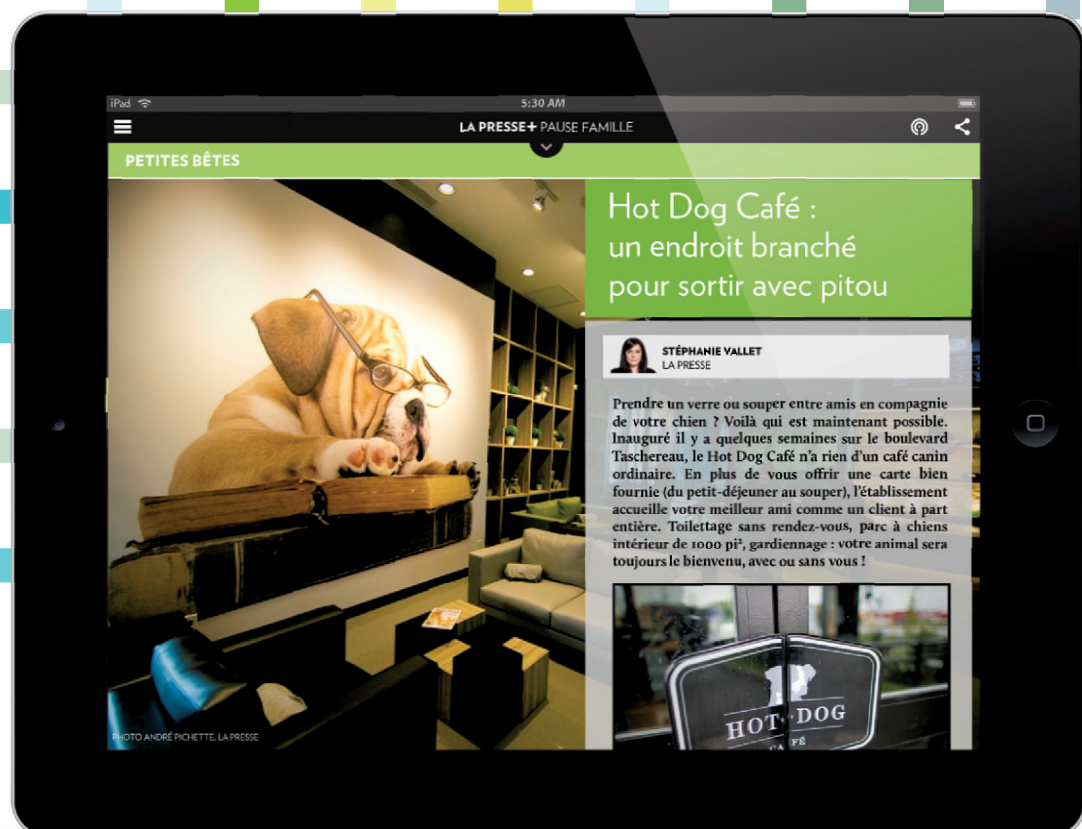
iPad 5:30 AM

LA PRESSE+ PAUSE FAMILLE

PETITES BÊTES

Hot Dog Café : un endroit branché pour sortir avec pitou

STÉPHANIE VALLET
LA PRESSE

Prendre un verre ou souper entre amis en compagnie de votre chien ? Voilà qui est maintenant possible. Inauguré il y a quelques semaines sur le boulevard Taschereau, le Hot Dog Café n'a rien d'un café canin ordinaire. En plus de vous offrir une carte bien fournie (du petit-déjeuner au souper), l'établissement accueille votre meilleur ami comme un client à part entière. Toilettage sans rendez-vous, parc à chiens intérieur de 1000 pi², gardiennage : votre animal sera toujours le bienvenu, avec ou sans vous !

HOT DOG
CAFÉ

PHOTO ANDRÉ PICHETTE, LA PRESSE